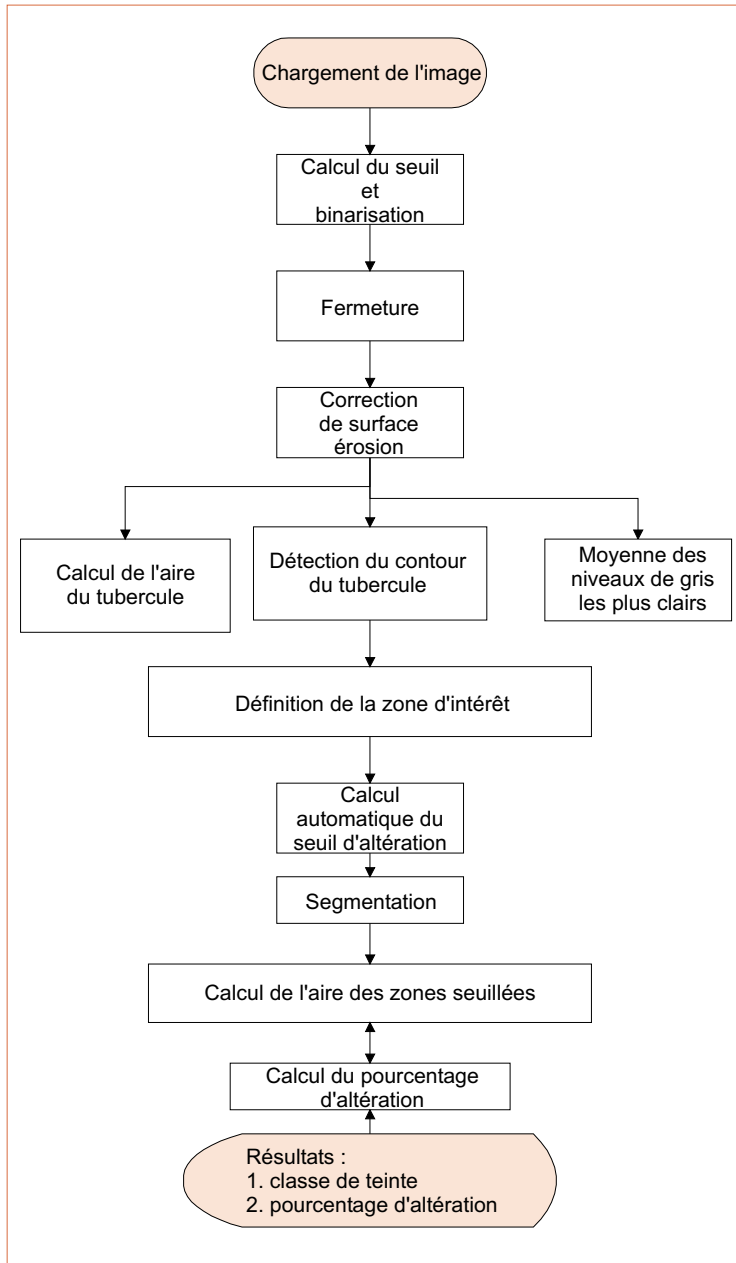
Chargement de l'image

Calcul du seuil
et
binarisation

Fermeture

Correction
de surface
érosion

Calcul de l'aire du tubercule

Détection du contour du tubercule

Moyenne des niveaux de gris les plus clairs

Définition de la zone d'intérêt

Calcul automatique du seuil d'altération

Segmentation

Calcul de l'aire des zones seuillées

Calcul du pourcentage d'altération

Résultats :
1. classe de teinte
2. pourcentage d'altération